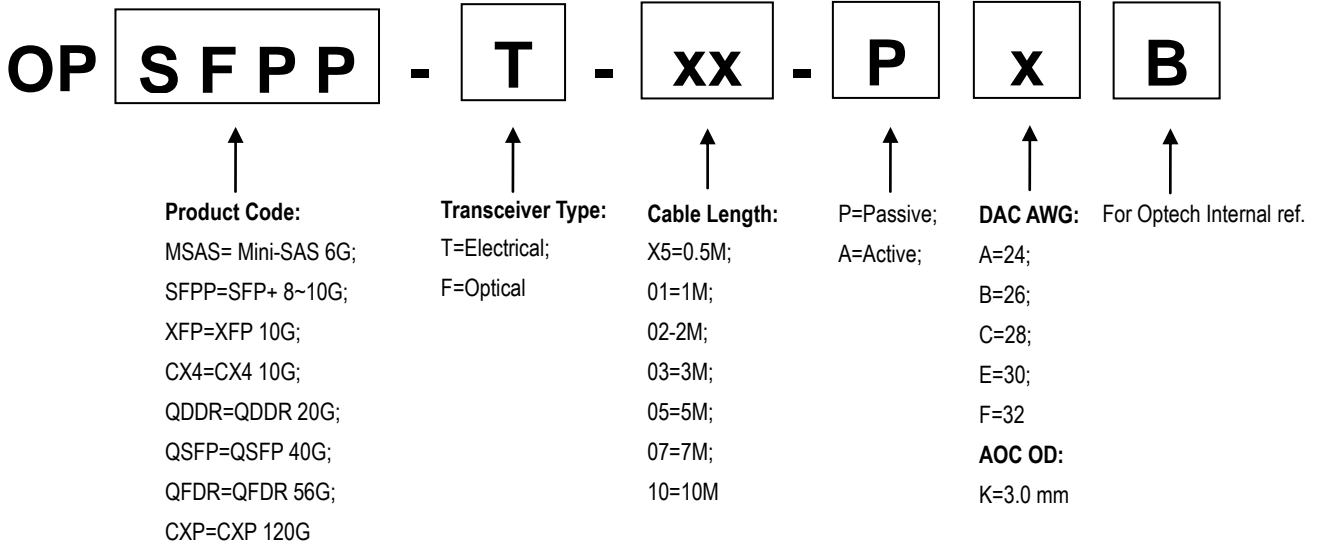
OP SFPP - T - xx - P x B

Product Code:
MSAS= Mini-SAS 6G;
SFPP=SFP+ 8~10G;
XFP=XFP 10G;
CX4=CX4 10G;
QDDR=QDDR 20G;
QSFP=QSFP 40G;
QFDR=QFDR 56G;
CXP=CXP 120G

Transceiver Type:
T=Electrical;
F=Optical

Cable Length:
X5=0.5M;
01=1M;
02-2M;
03=3M;
05=5M;
07=7M;
10=10M

P=Passive;
A=Active;

DAC AWG:
A=24;
B=26;
C=28;
E=30;
F=32
AOC OD:
K=3.0 mm

For Optech Internal ref.